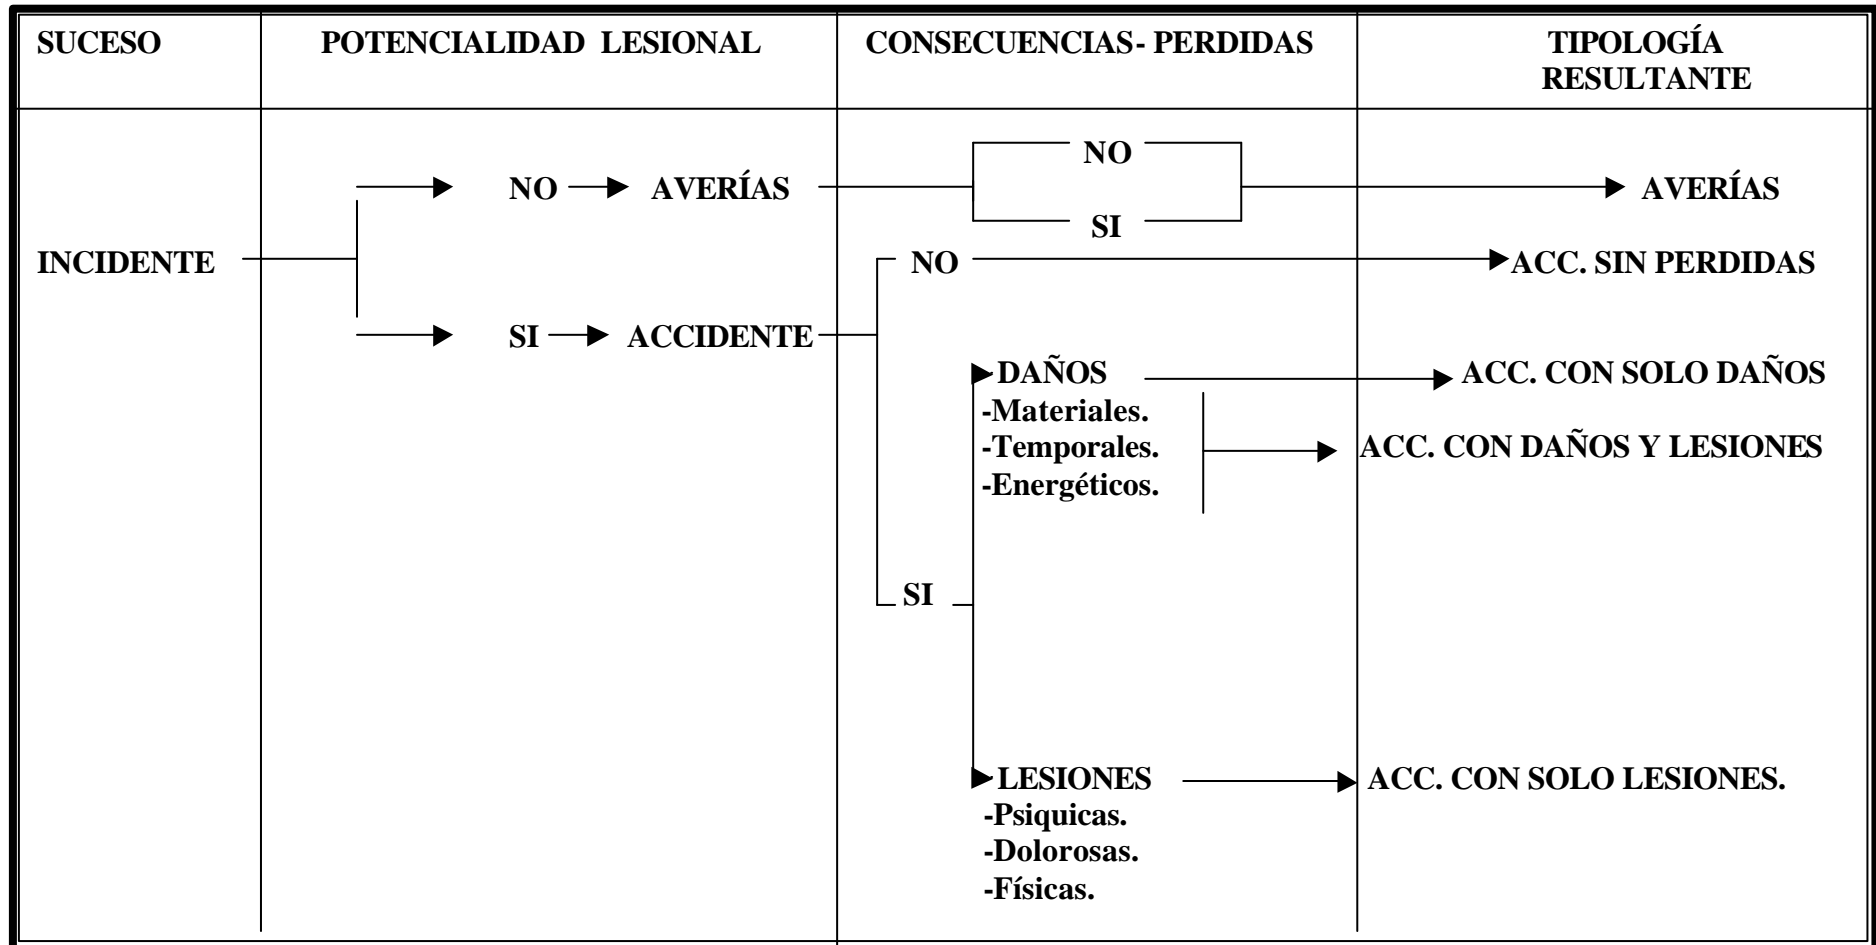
| SUCESO | POTENCIALIDAD LESIONAL | CONSECUENCIAS- PERDIDAS | TIPOLOGÍA RESULTANTE |
|---|---|---|---|
| INCIDENTE | NO → AVERÍAS<br>SI → ACCIDENTE | NO<br>SI<br>NO<br>SI<br>DAÑOS<br>-Materiales.<br>-Temporales.<br>-Energéticos.<br>LESIONES<br>-Psiquicas.<br>-Dolorosas.<br>-Físicas. | AVERÍAS<br>ACC. SIN PERDIDAS<br>ACC. CON SOLO DAÑOS<br>ACC. CON DAÑOS Y LESIONES<br>ACC. CON SOLO LESIONES. |